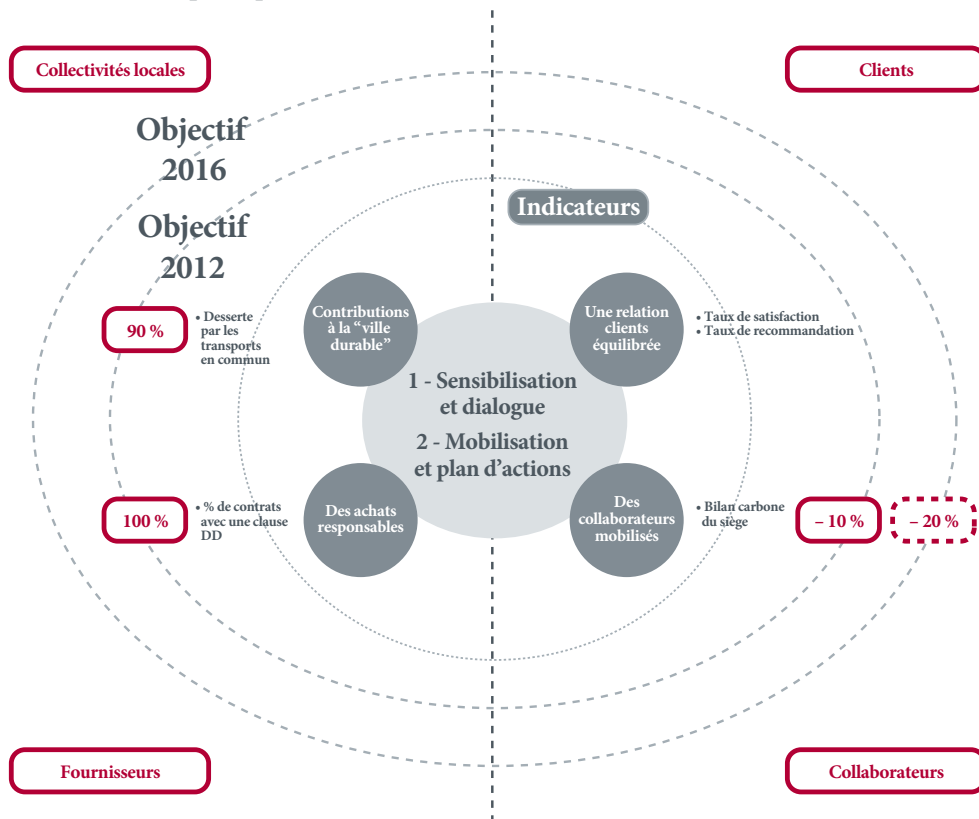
Collectivités locales

Clients

Objectif 2016

Objectif 2012

Indicateurs

90 %

• Desserte par les transports en commun

Contributions à la "ville durable"

Une relation clients équilibrée

• Taux de satisfaction
• Taux de recommandation

1 - Sensibilisation et dialogue

2 - Mobilisation et plan d'actions

100 %

• % de contrats avec une clause DD

Des achats responsables

Des collaborateurs mobilisés

• Bilan carbone du siège

– 10 %

– 20 %

Fournisseurs

Collaborateurs